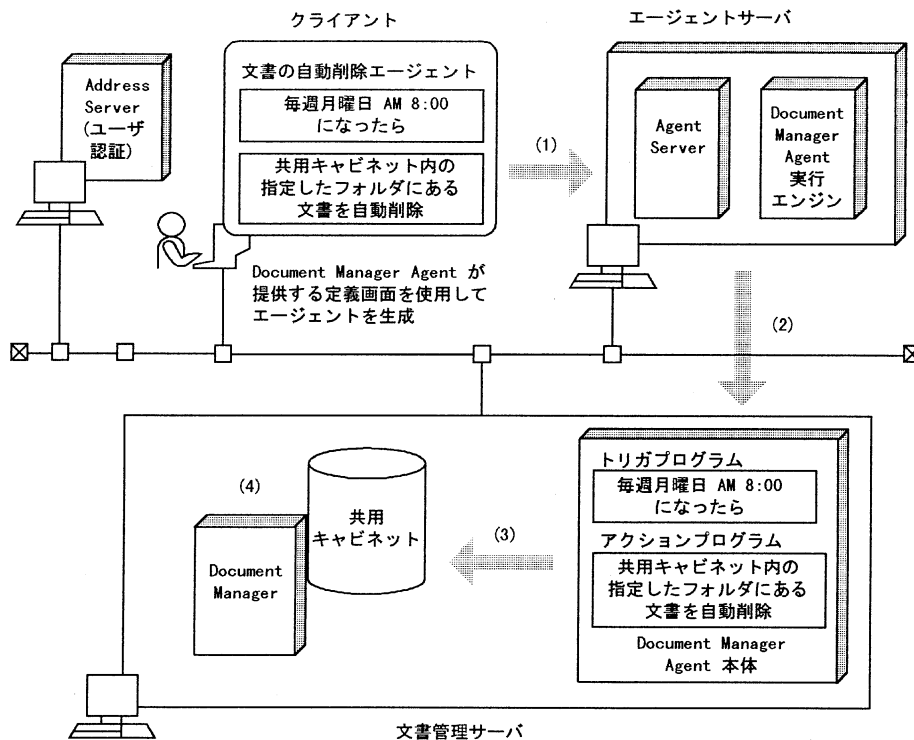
クライアント

エージェントサーバ

Address Server (ユーザ認証)

文書の自動削除エージェント

毎週月曜日 AM 8:00 になったら

共用キャビネット内の指定したフォルダにある文書を自動削除

(1)

Agent Server

Document Manager Agent 実行エンジン

Document Manager Agent が提供する定義画面を使用してエージェントを生成

(2)

トリガプログラム

毎週月曜日 AM 8:00 になったら

(4)

共用キャビネット

(3)

アクションプログラム

Document Manager

共用キャビネット内の指定したフォルダにある文書を自動削除

Document Manager Agent 本体

文書管理サーバ